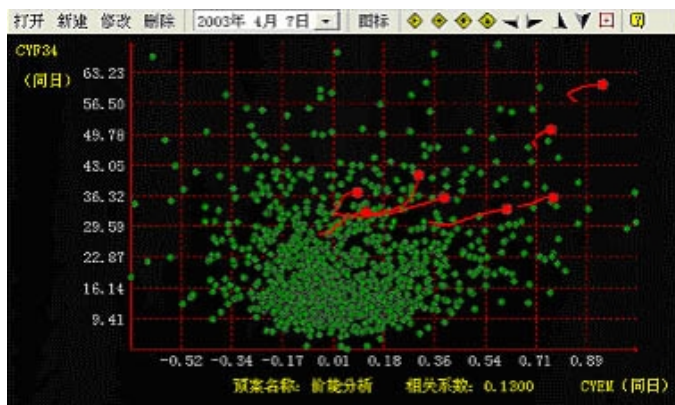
打开 新建 修改 删除 2003年 4月 7日 图标

CYP34
(同日)
63.23
56.50
49.78
43.05
36.32
29.59
22.87
16.14
9.41

-0.52 -0.34 -0.17 0.01 0.18 0.36 0.54 0.71 0.89

预案名称: 价能分析 相关系数: 0.1200 CYEM (同日)